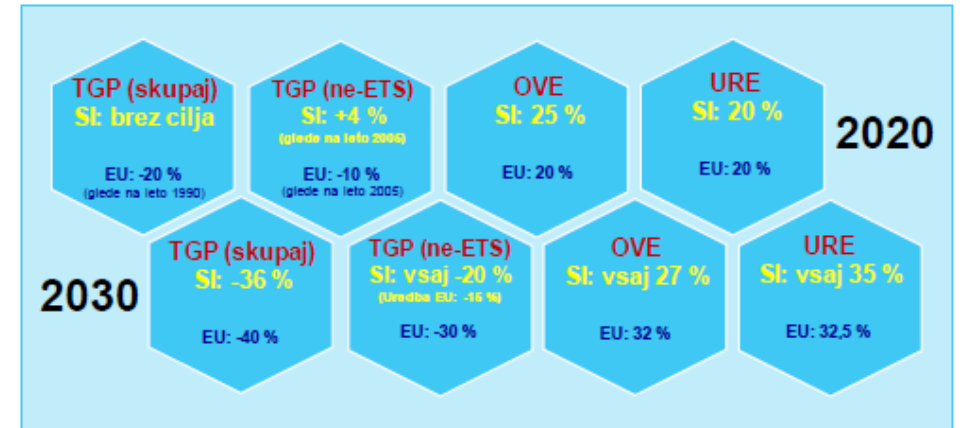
TGP (skupaj)
SI: brez cilja
EU: -20 %
(glede na leto 1990)

TGP (ne-ETS)
SI: +4 %
(glede na leto 2005)
EU: -10 %
(glede na leto 2005)

OVE
SI: 25 %
EU: 20 %

URE
SI: 20 %
EU: 20 %

2020

2030

TGP (skupaj)
SI: -36 %
EU: -40 %

TGP (ne-ETS)
SI: vsaj -20 %
(Uredba EU: -15 %)
EU: -30 %

OVE
SI: vsaj 27 %
EU: 32 %

URE
SI: vsaj 35 %
EU: 32,5 %